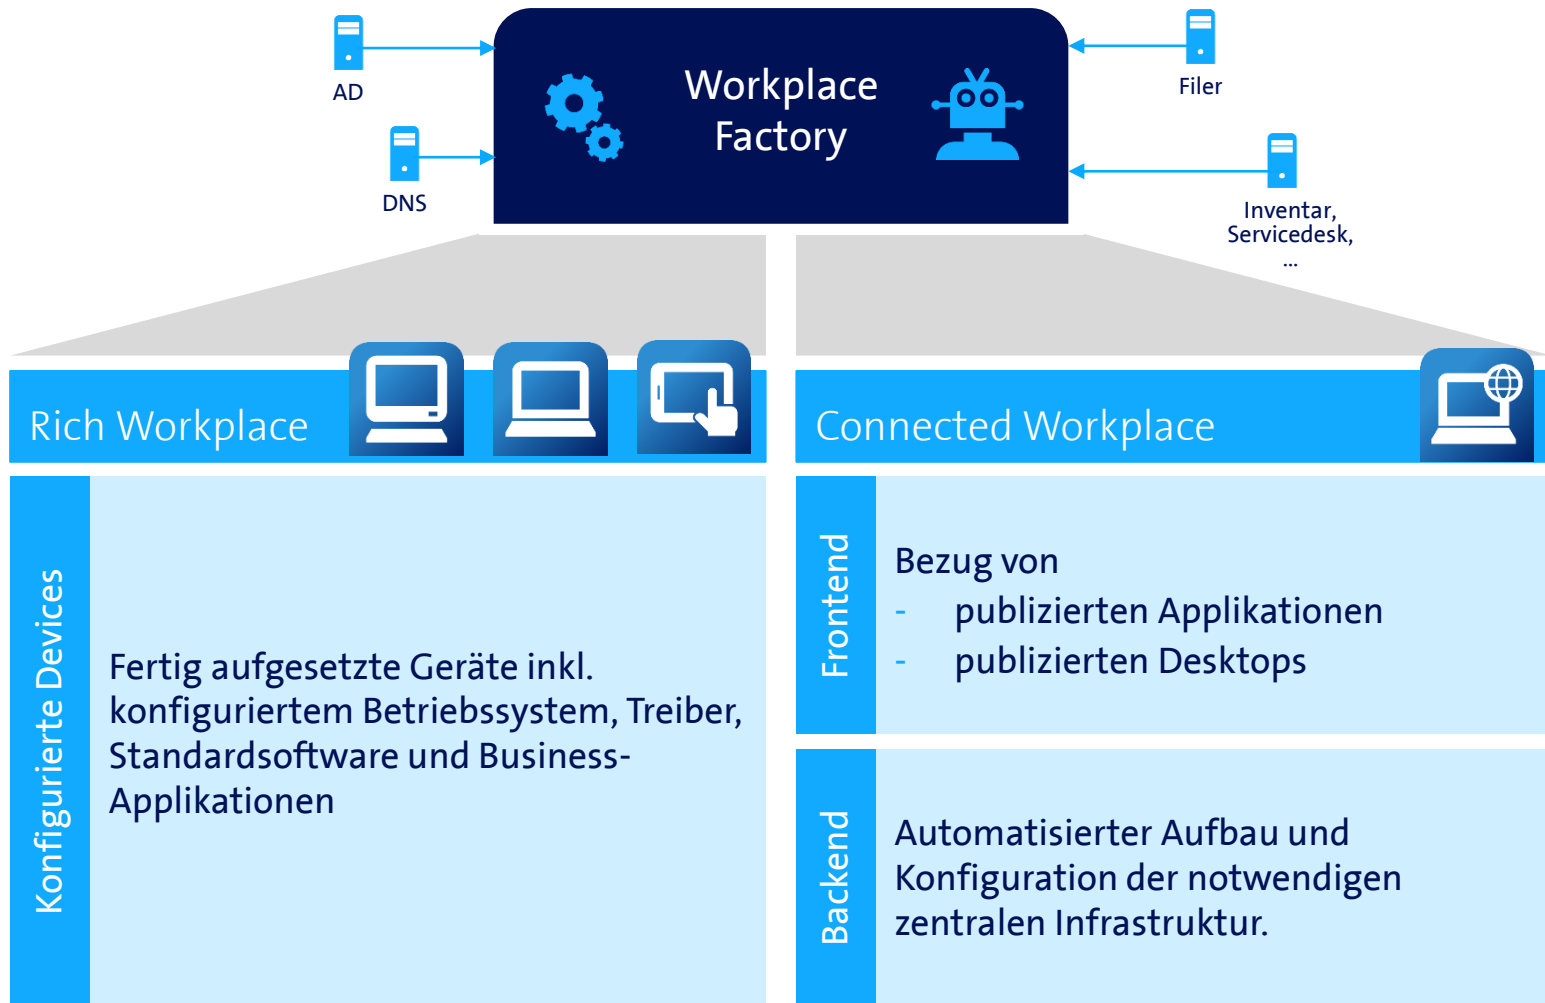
AD

DNS

Workplace Factory

Filer

Inventar, Servicedesk, ...

Rich Workplace

Connected Workplace

Konfigurierte Devices

Fertig aufgesetzte Geräte inkl. konfiguriertem Betriebssystem, Treiber, Standardsoftware und Business-Applikationen

Frontend

Bezug von
- publizierten Applikationen
- publizierten Desktops

Backend

Automatisierter Aufbau und Konfiguration der notwendigen zentralen Infrastruktur.